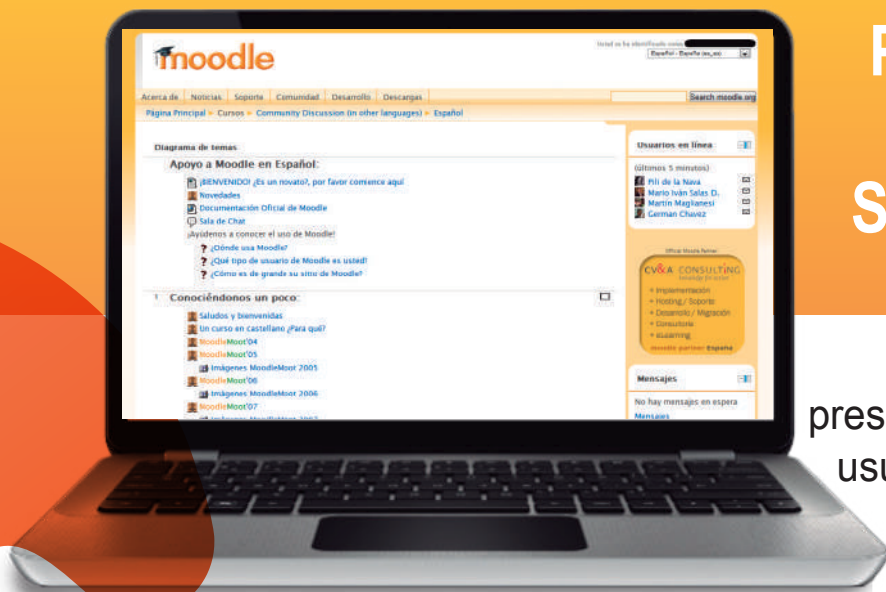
moodle

Usted se ha identificado como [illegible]

Español - España (es_es)

Acerca de | Noticias | Soporte | Comunidad | Desarrollo | Descargas

Search moodle.org

Página Principal ► Cursos ► Community Discussion (in other languages) ► Español

Diagrama de temas

Apoyo a Moodle en Español:

¡BIENVENIDO! ¿Es un novato?, por favor comience aquí

Novedades

Documentación Oficial de Moodle

Sala de Chat

¡Ayúdenos a conocer el uso de Moodle!

¿Dónde usa Moodle?

¿Qué tipo de usuario de Moodle es usted?

¿Cómo es de grande su sitio de Moodle?

1 Conociéndonos un poco:

Saludos y bienvenidas

Un curso en castellano ¿Para qué?

MoodleMoot'04

MoodleMoot'05

Imágenes MoodleMoot 2005

MoodleMoot'06

Imágenes MoodleMoot 2006

MoodleMoot'07

Usuarios en línea

(últimos 5 minutos)

Pili de la Nava

Mario Iván Salas D.

Martín Maglianesi

German Chavez

Official Moodle Partner

CV&A CONSULTING

+ Implementación

+ Hosting / Soporte

+ Desarrollo / Migración

+ Consultoría

+ eLearning

moodle partner España

Mensajes

No hay mensajes en espera

Mensajes

F

S

pres

usu